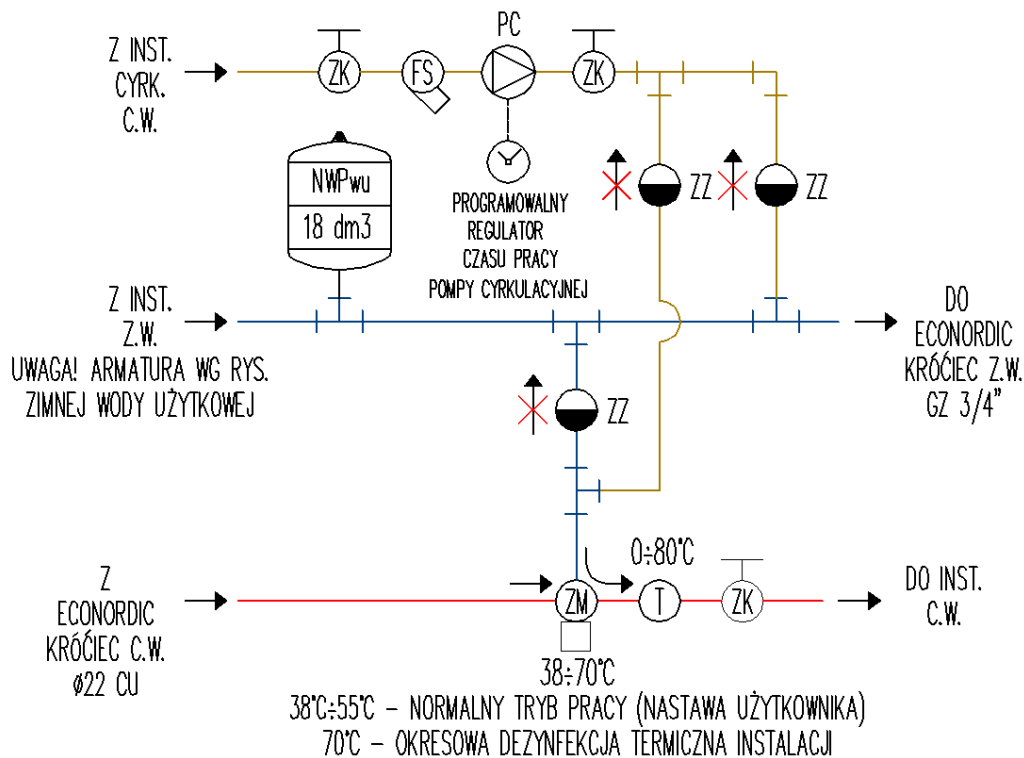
Z INST.
CYRK.
C.W.

ZK

FS

PC

ZK

NWPwu

18 dm3

PROGRAMOWALNY
REGULATOR
CZASU PRACY
POMPY CYRKULACYJNEJ

ZZ

ZZ

Z INST.
Z.W.

UWAGA! ARMATURA WG RYS.
ZIMNEJ WODY UŻYTKOWEJ

DO
ECONORDIC
KRÓĆIEC Z.W.
GZ 3/4"

ZZ

0÷80°C

Z
ECONORDIC
KRÓĆIEC C.W.
Ø22 CU

ZM

T

ZK

DO INST.
C.W.

38÷70°C

38°C÷55°C – NORMALNY TRYB PRACY (NASTAWA UŻYTKOWNIKA)
70°C – OKRESOWA DEZYNFEKCJA TERMICZNA INSTALACJI